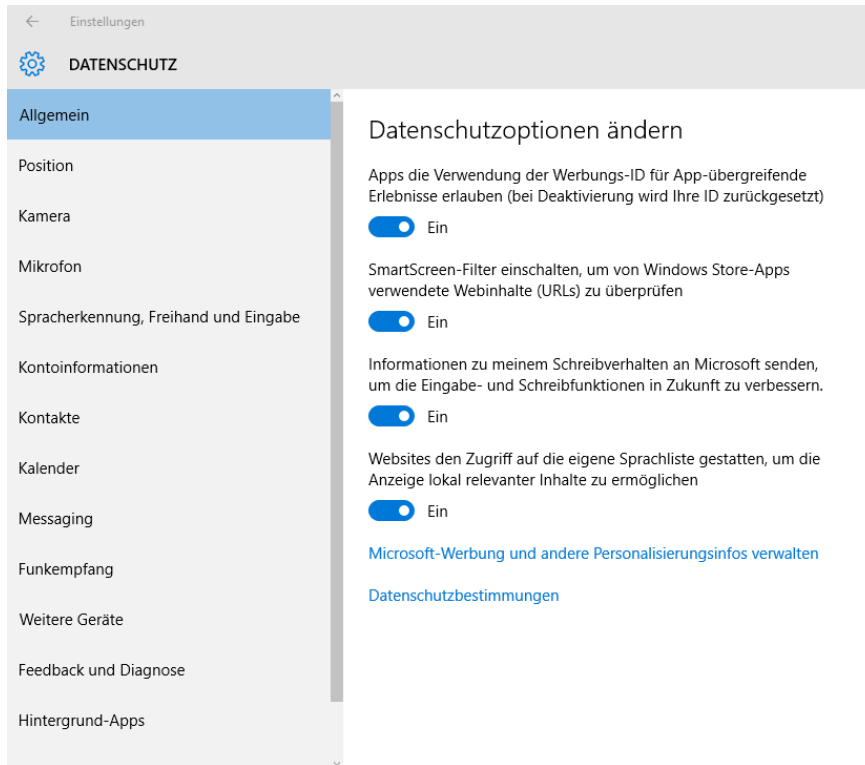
Einstellungen

DATENSCHUTZ

Allgemein

Position

Kamera

Mikrofon

Spracherkennung, Freihand und Eingabe

Kontoinformationen

Kontakte

Kalender

Messaging

Funkempfang

Weitere Geräte

Feedback und Diagnose

Hintergrund-Apps

Datenschutzoptionen ändern

Apps die Verwendung der Werbungs-ID für App-übergreifende Erlebnisse erlauben (bei Deaktivierung wird Ihre ID zurückgesetzt)

Ein

SmartScreen-Filter einschalten, um von Windows Store-Apps verwendete Webinhalte (URLs) zu überprüfen

Ein

Informationen zu meinem Schreibverhalten an Microsoft senden, um die Eingabe- und Schreibfunktionen in Zukunft zu verbessern.

Ein

Websites den Zugriff auf die eigene Sprachliste gestatten, um die Anzeige lokal relevanter Inhalte zu ermöglichen

Ein

Microsoft-Werbung und andere Personalisierungsinfos verwalten

Datenschutzbestimmungen